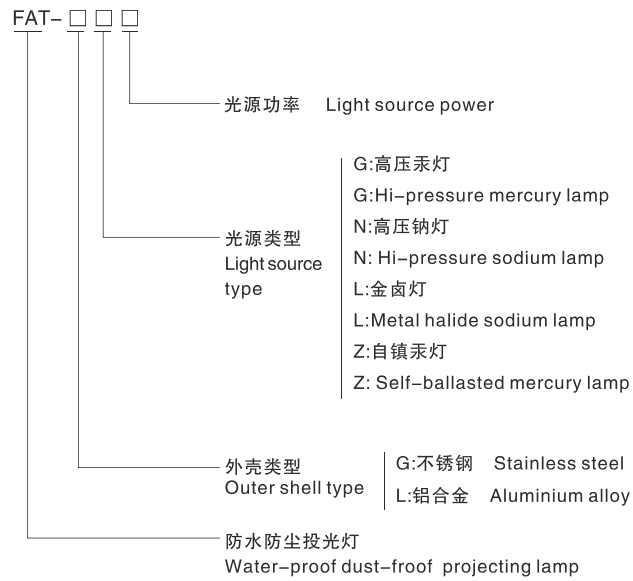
FAT- □ □ □

光源功率 Light source power

光源类型
Light source type

G:高压汞灯
G:Hi-pressure mercury lamp
N:高压钠灯
N: Hi-pressure sodium lamp
L:金卤灯
L:Metal halide sodium lamp
Z:自镇汞灯
Z: Self-ballasted mercury lamp

外壳类型
Outer shell type

G:不锈钢 Stainless steel
L:铝合金 Aluminium alloy

防水防尘投光灯
Water-proof dust-froof projecting lamp